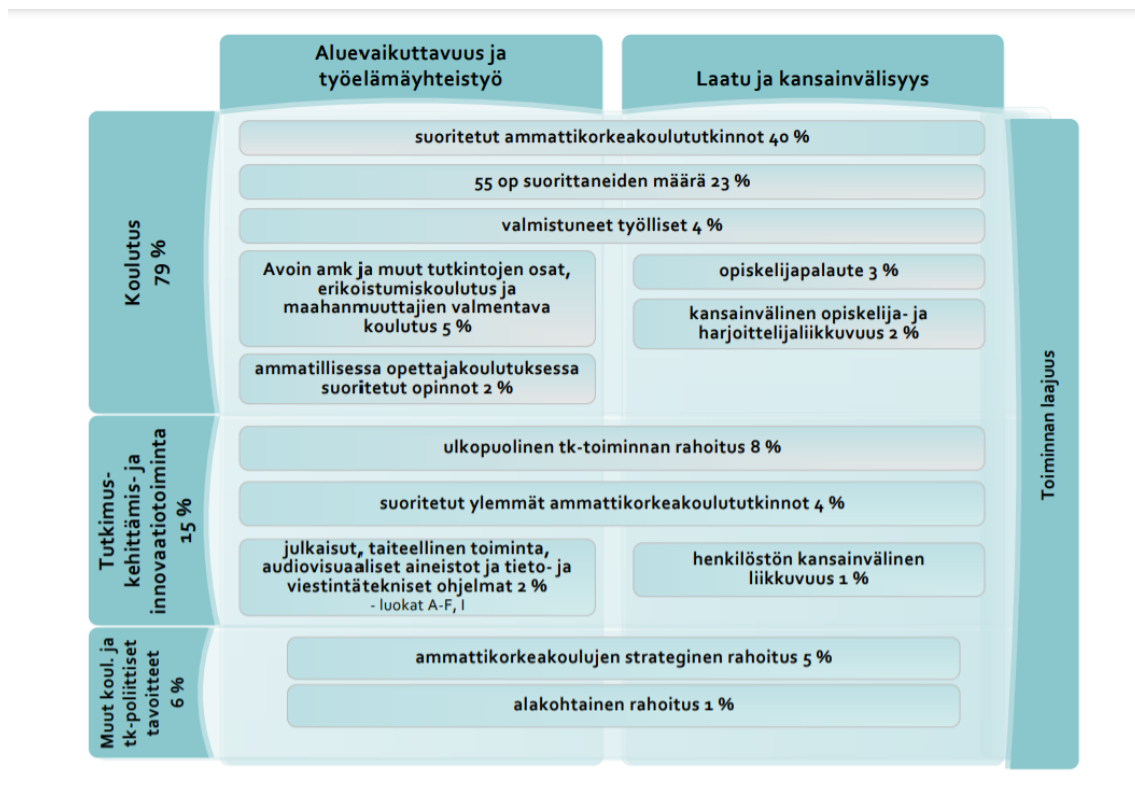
Aluevaikuttavuus ja työelämäyhteistyö

Laatu ja kansainvälisyys

Koulutus 79 %

suoritetut ammattikorkeakoulututkinnot 40 %

55 op suorittaneiden määrä 23 %

valmistuneet työlliset 4 %

Avoin amk ja muut tutkintojen osat, erikoistumiskoulutus ja maahanmuuttajien valmentava koulutus 5 %

opiskelijapalaute 3 %

kansainvälinen opiskelija- ja harjoittelijaliikkuvuus 2 %

ammatillisessa opettajakoulutuksessa suoritetut opinnot 2 %

Toiminnan laajuus

Tutkimus-kehittämis- ja innovaatiotoiminta 15 %

ulkopuolinen tk-toiminnan rahoitus 8 %

suoritetut ylemmät ammattikorkeakoulututkinnot 4 %

julkaisut, taiteellinen toiminta, audiovisuaaliset aineistot ja tieto- ja viestintätekniset ohjelmat 2 %
- luokat A-F, I

henkilöstön kansainvälinen liikkuvuus 1 %

Muut koul. ja tk-poliittiset tavoitteet 6 %

ammattikorkeakoulujen strateginen rahoitus 5 %

alakohtainen rahoitus 1 %